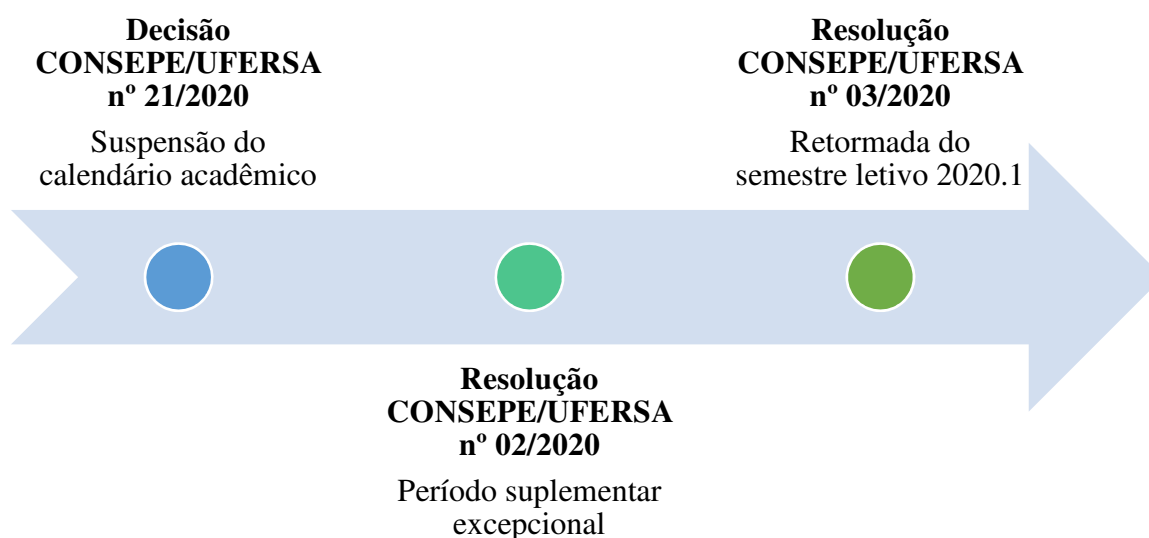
**Decisão CONSEPE/UFERSA nº 21/2020**

Suspensão do calendário acadêmico

**Resolução CONSEPE/UFERSA nº 03/2020**

Retormada do semestre letivo 2020.1

**Resolução CONSEPE/UFERSA nº 02/2020**

Período suplementar excepcional